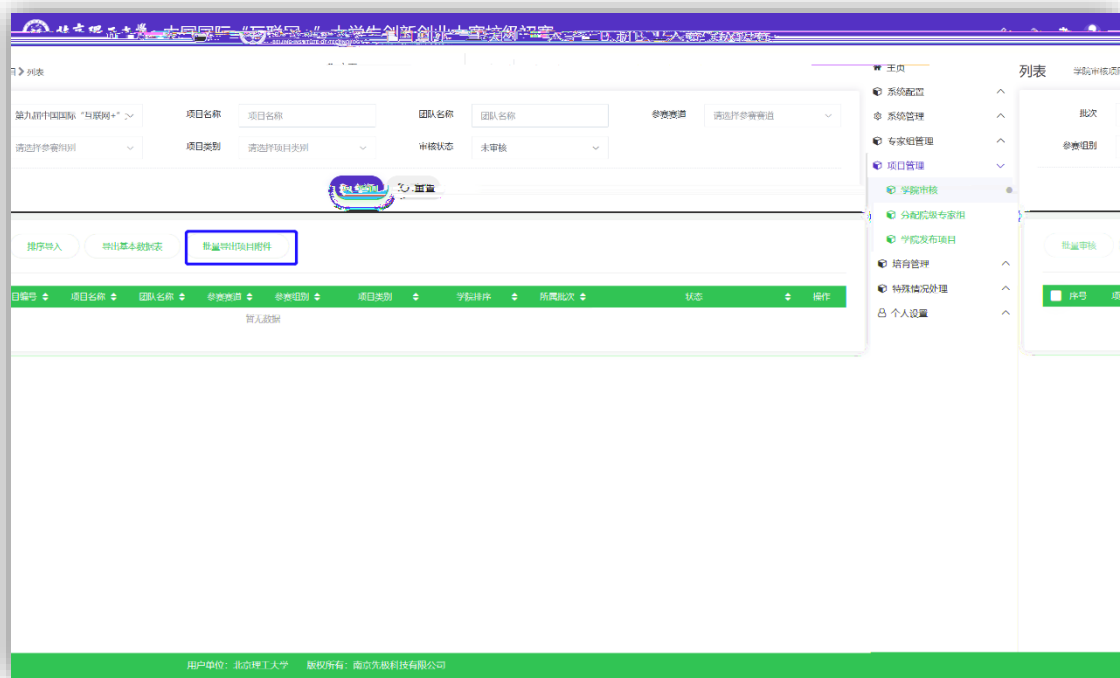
北京理工大学 中国国际"互联网+"大学生创新创业大赛校级评审

页 > 列表

第九届中国国际"互联网+"

项目名称 项目名称

团队名称 团队名称

参赛赛道 请选择参赛赛道

请选择参赛组别

项目类别 请选择项目类别

审核状态 未审核

查询 重置

排序导入 导出基本数据表 批量导出项目附件

目编号 项目名称 团队名称 参赛赛道 参赛组别 项目类别 学院排序 所属批次 状态 操作

暂无数据

主页
系统配置
系统管理
专家组管理
项目管理
学院审核
分配院级专家组
学院发布项目
培育管理
特殊情况处理
个人设置

列表 学院审核

批次

参赛组别

批量审核

序号

用户单位：北京理工大学 版权所有：南京先极科技有限公司